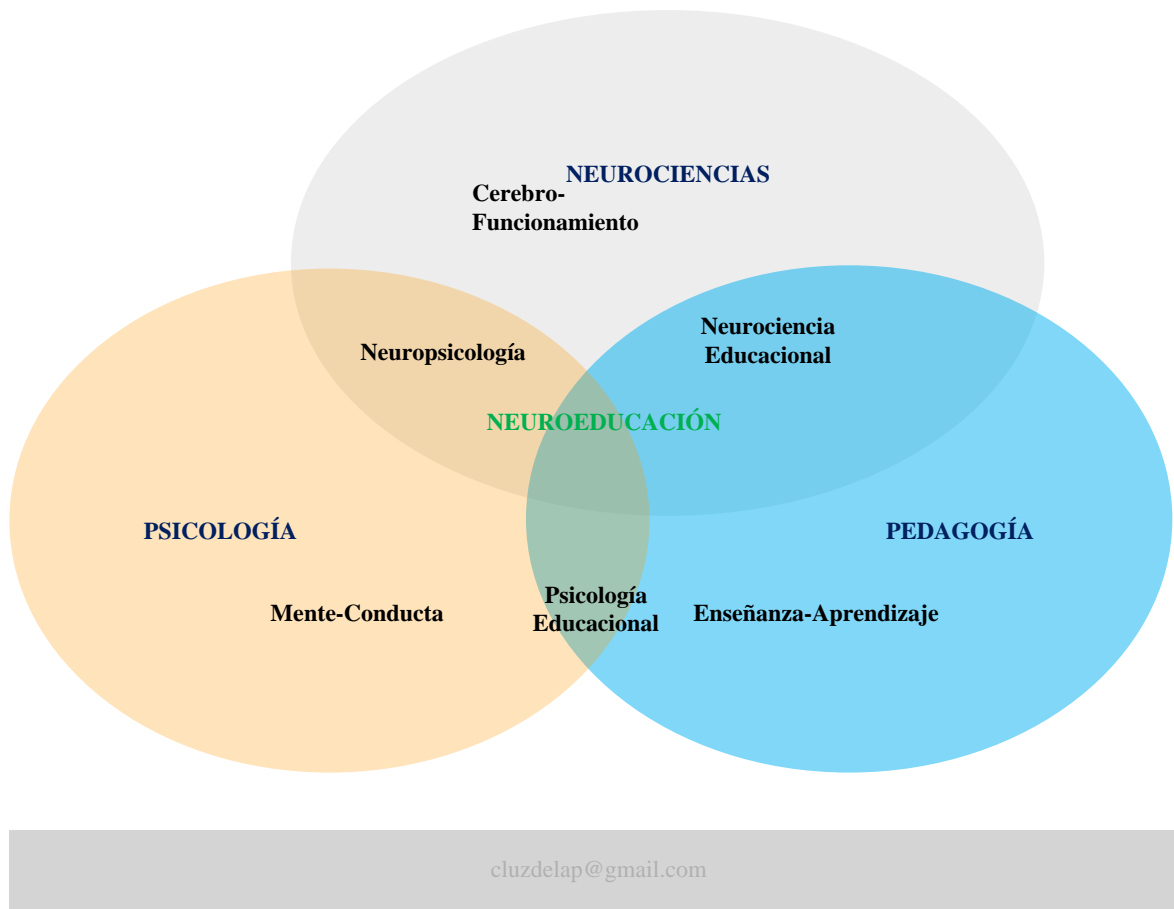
NEUROCIENCIAS

Cerebro-Funcionamiento

Neuropsicología

Neurociencia Educacional

NEUROEDUCACIÓN

PSICOLOGÍA

PEDAGOGÍA

Mente-Conducta

Psicología Educacional

Enseñanza-Aprendizaje

cluzdelap@gmail.com